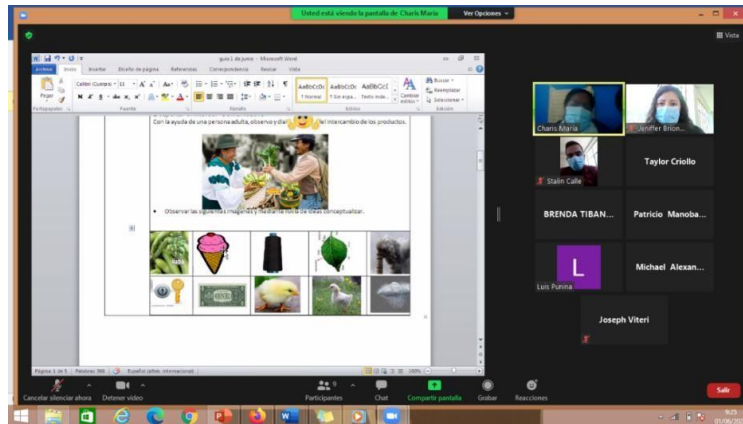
Usted está viendo la pantalla de Charis Maria
Ver Opciones

Vista

guia 1 de junio - Microsoft Word

Archivo Inicio Insertar Diseño de página Referencias Correspondencia Revisar Vista

Pegar
Calibri (Cuerpo) 11
AaBbCcDc ¶ Normal
AaBbCcDc ¶ Sin espa...
AaBbCcC Título inde...
Cambiar estilos
Buscar
Reemplazar
Seleccionar
Portapapeles Fuente Párrafo Estilos Edición

Con la ayuda de una persona adulta, observo y dial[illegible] del intercambio de los productos.

• Observar las siguientes imágenes y mediante lluvia de ideas conceptualizar.

Página 1 de 1 Palabras: 366 Español (alfab. internacional) 100%

Charis Maria
Jeniffer Brion...
Stalin Calle
Taylor Criollo
BRENDA TIBAN...
Patricio Manoba...
L
Luis Punina
Michael Alexan...
Joseph Viteri

Cancelar silenciar ahora
Detener video
Participantes 9
Chat
Compartir pantalla
Grabar
Reacciones
Salir

9:25
01/06/2021